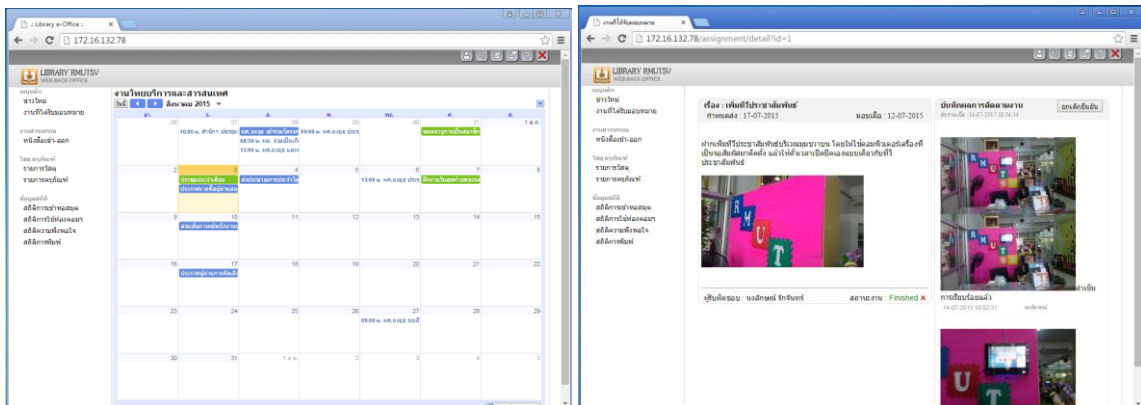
:: Library e-Office ::
172.16.132.78
LIBRARY RMUTSV
WEB BACK OFFICE
เมนูหลัก
ข่าวใหม่
งานที่ได้รับมอบหมาย
งานสารบรรณ
หนังสือเข้า-ออก
วัสดุ ครุภัณฑ์
รายการวัสดุ
รายการครุภัณฑ์
ข้อมูลสถิติ
สถิติการเข้าห้องสมุด
สถิติการใช้ห้องสมุด
สถิติความพึงพอใจ
สถิติการพิมพ์
งานวิทยบริการและสารสนเทศ
วันนี้ สิงหาคม 2015
| อา. | จ. | อ. | พ. | พฤ. | ศ. | ส. |
|---|---|---|---|---|---|---|
| 26 | 27 10:00 น. สำนักฯ ประชุม | 28 ผศ.ดรฯ เข้าร่วมโครงการ 08:30 น. นศ. ร่วมเป็นกรรมการ 13:00 น. ผศ.ดรฯ แลก | 29 09:00 น. ผศ.ดรฯ ประชุม | 30 | 31 ทดลองการเป็นสมาชิก | 1 ส.ค. |
| 2 | 3 ประชุมประจำเดือน ประกาศรายชื่อผู้ผ่านการ | 4 สอบถามการประจำใน | 5 | 6 13:00 น. ผศ.ดรฯ ประชุม | 7 ฝึกงานในสุดท้ายของ | 8 |
| 9 | 10 ส่งเล่มรายงานนักงาน | 11 | 12 | 13 | 14 | 15 |
| 16 | 17 ประกาศผู้ผ่านการคัดเลือก | 18 | 19 | 20 | 21 | 22 |
| 23 | 24 | 25 | 26 | 27 08:00 น. ผศ.ดรฯ ของ | 28 | 29 |
| 30 | 31 | 1 ก.ย. | 2 | 3 | 4 | 5 |

งานที่ได้รับมอบหมาย
172.16.132.78/assignment/detail?id=1
LIBRARY RMUTSV
WEB BACK OFFICE
เมนูหลัก
ข่าวใหม่
งานที่ได้รับมอบหมาย
งานสารบรรณ
หนังสือเข้า-ออก
วัสดุ ครุภัณฑ์
รายการวัสดุ
รายการครุภัณฑ์
ข้อมูลสถิติ
สถิติการเข้าห้องสมุด
สถิติการใช้ห้องสมุด
สถิติความพึงพอใจ
สถิติการพิมพ์
เรื่อง : เพิ่มทีวีประชาสัมพันธ์
กำหนดส่ง : 17-07-2015
มอบเมื่อ : 12-07-2015
ฝากเพิ่มทีวีประชาสัมพันธ์บริเวณชั้นบน โดยให้ใช้คอมพิวเตอร์เครื่องที่เป็นของสื่อโสตฯ ติดตั้ง แล้วให้ทำงานเปิดปิดเองแบบเดียวกับทีวีประชาสัมพันธ์
ผู้รับผิดชอบ : นงลักษณ์ รักจันทร์
สถานะงาน : Finished
บันทึกผลการติดตามงาน
ยกเลิกยืนยัน
สถานะเมื่อ 15-07-2015 10:34:34
ดำเนินการเรียบร้อยแล้ว
14-07-2015 10:52:31
นงลักษณ์